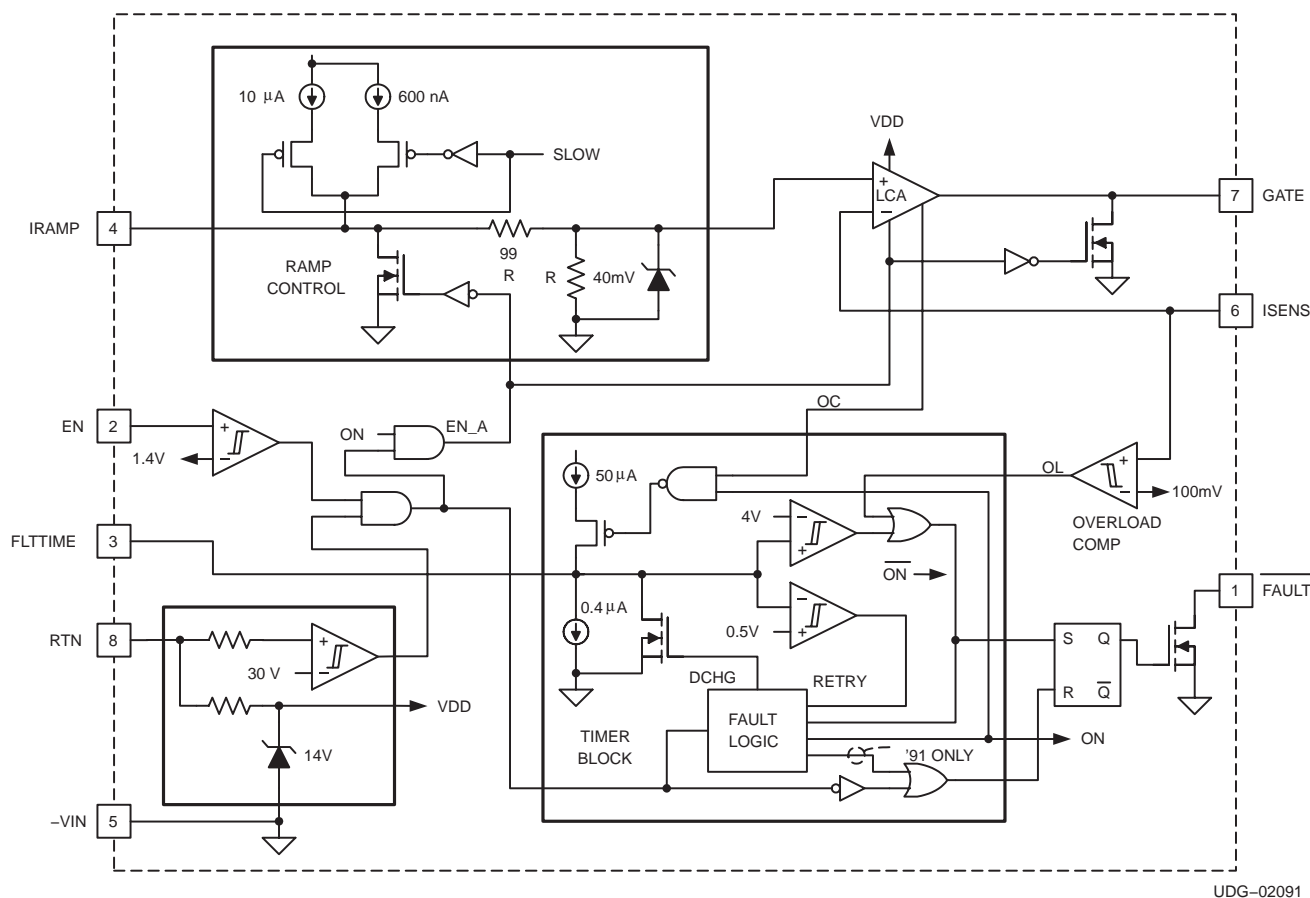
10 μA
600 nA
SLOW
VDD
+
LCA
−
7 GATE
IRAMP 4
99
R
R
40mV
RAMP CONTROL
6 ISENS
OC
EN 2
+
−
1.4V
ON
EN_A
50 μA
OL
+
−
100mV
4V
−
+
OVERLOAD COMP
FLTTIME 3
$\overline{ON}$
−
+
0.4 μA
0.5V
1 $\overline{FAULT}$
RTN 8
+
−
30 V
S Q
R $\overline{Q}$
VDD
DCHG
RETRY
14V
TIMER BLOCK
FAULT LOGIC
ON
'91 ONLY
−VIN 5
UDG−02091